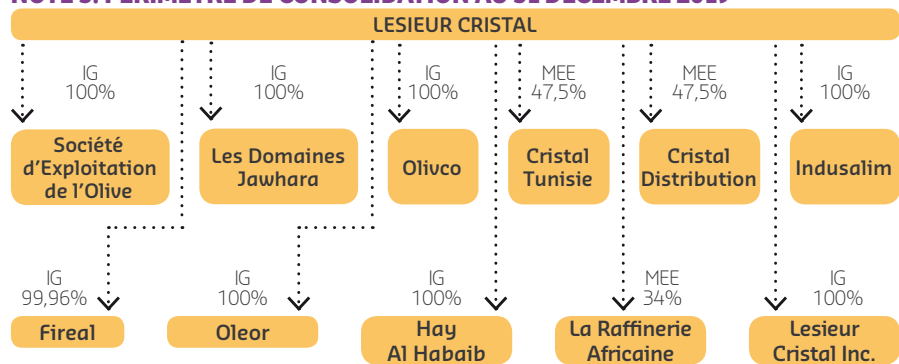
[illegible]

LESIEUR CRISTAL

IG
100%

Société d'Exploitation de l'Olive

IG
100%

Les Domaines Jawhara

IG
100%

Olivco

MEE
47,5%

Cristal Tunisie

MEE
47,5%

Cristal Distribution

IG
100%

Indusalim

IG
99,96%

Fireal

IG
100%

Oleor

IG
100%

Hay Al Habaib

MEE
34%

La Raffinerie Africaine

IG
100%

Lesieur Cristal Inc.